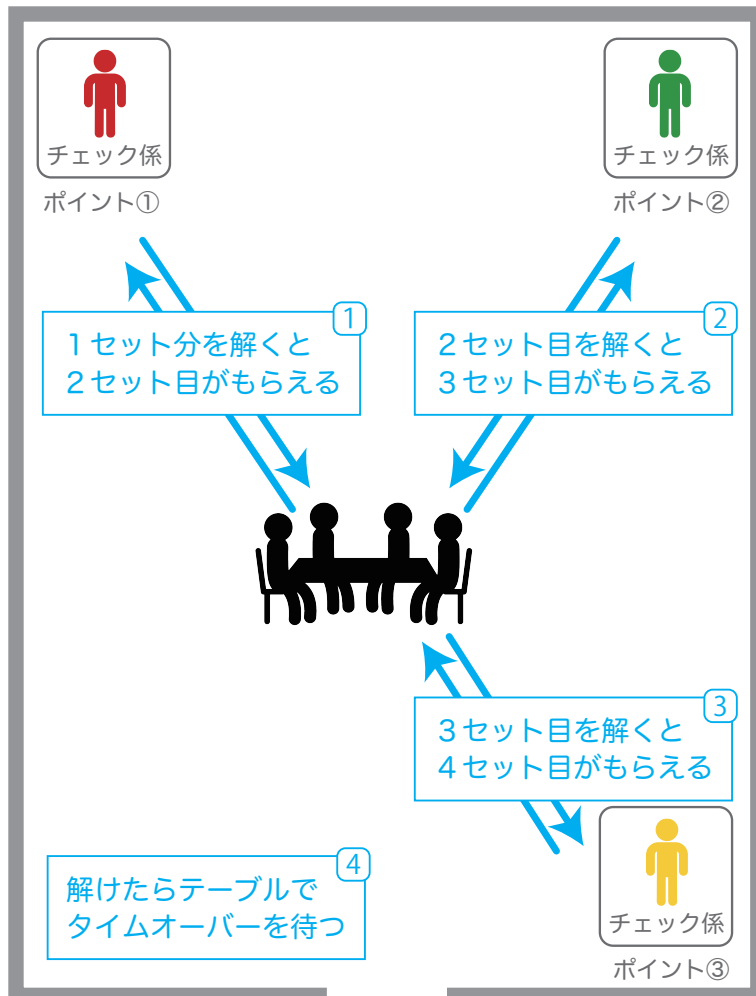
チェック係
ポイント①

チェック係
ポイント②

1
1セット分を解くと
2セット目がもらえる

2
2セット目を解くと
3セット目がもらえる

3
3セット目を解くと
4セット目がもらえる

4
解けたらテーブルで
タイムオーバーを待つ

チェック係
ポイント③